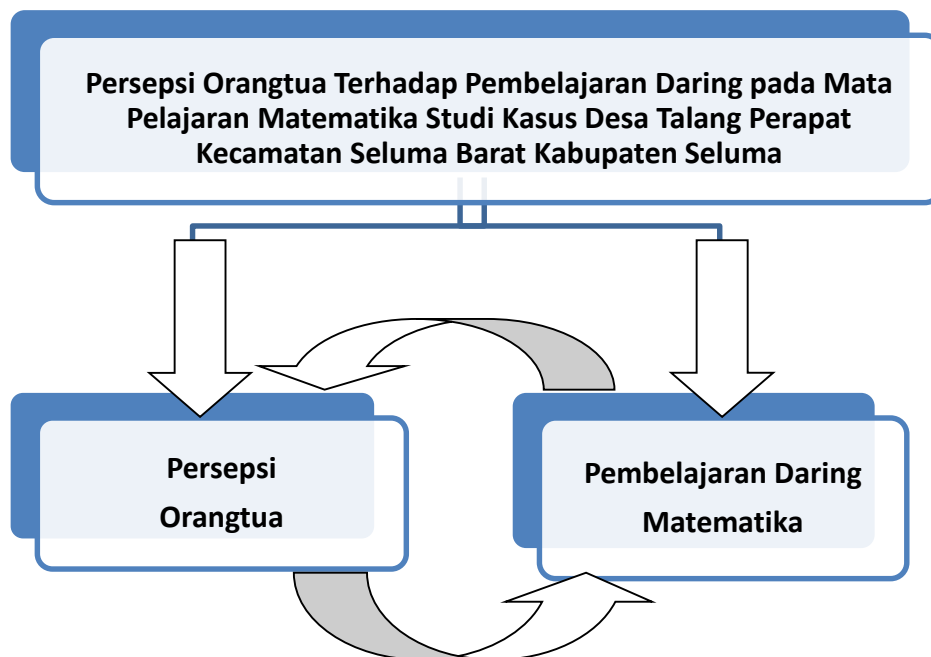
Persepsi Orangtua Terhadap Pembelajaran Daring pada Mata Pelajaran Matematika Studi Kasus Desa Talang Perapat Kecamatan Seluma Barat Kabupaten Seluma

Persepsi Orangtua

Pembelajaran Daring Matematika